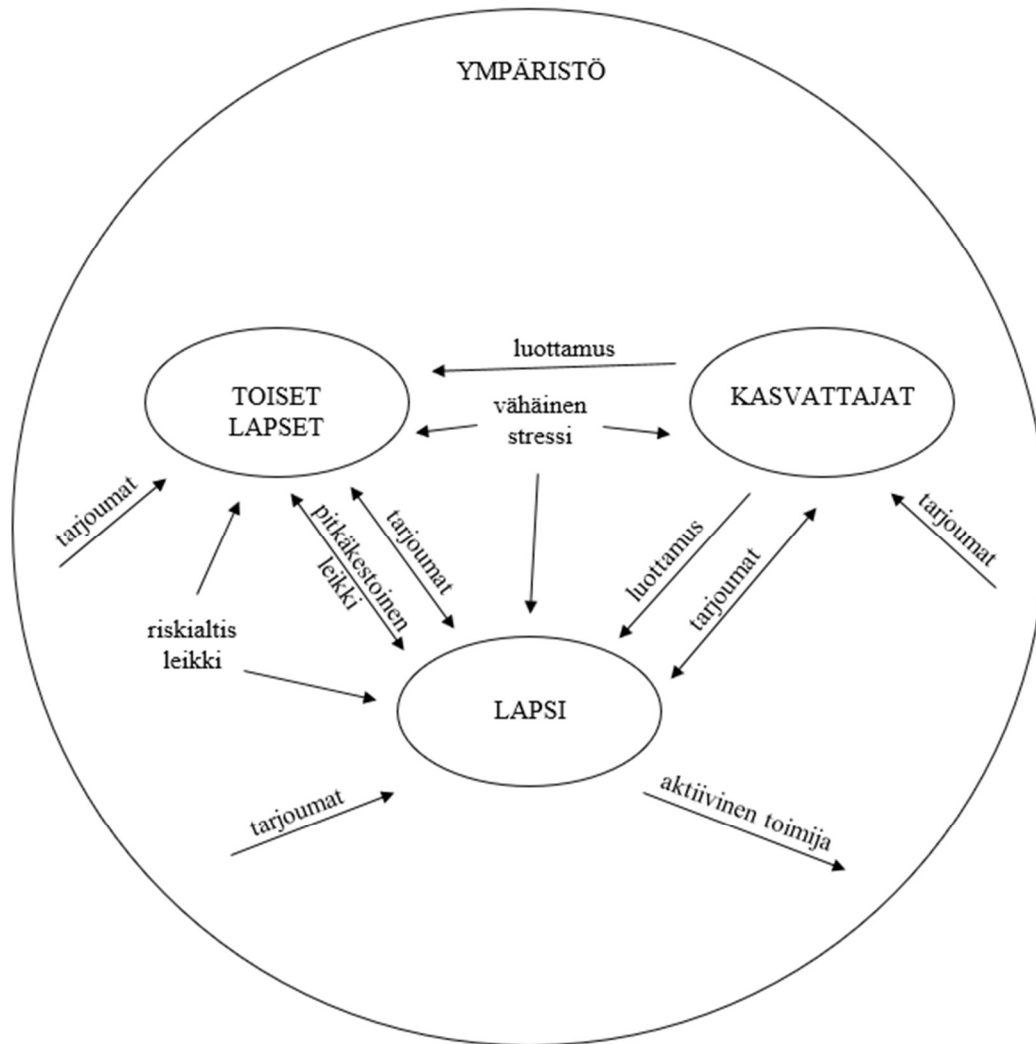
YMPÄRISTÖ

luottamus

TOISET LAPSET

vähäinen stressi

KASVATTAJAT

tarjoumat

pitkäkestoinen leikki

tarjoumat

luottamus

tarjoumat

tarjoumat

riskialtis leikki

LAPSI

tarjoumat

aktiivinen toimija